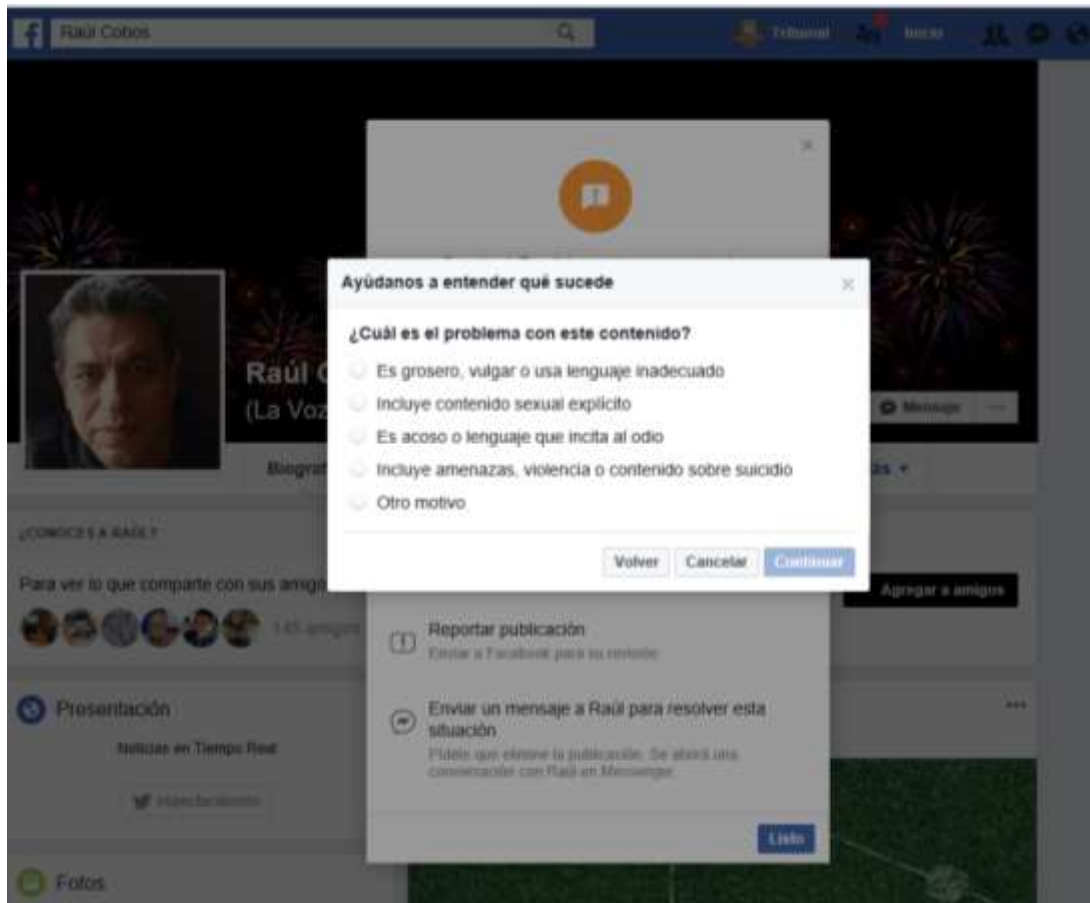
Raúl Cobos

Tribunal Inicio

Raúl C

(La Voz

Biograf

Mensaje

ás

¿CONOCES A RAÚL?

Para ver lo que comparte con sus amigo

145 amigos

Agregar a amigos

Presentación

Noticias en Tiempo Real

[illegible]

Fotos

Ayúdanos a entender qué sucede

¿Cuál es el problema con este contenido?

Es grosero, vulgar o usa lenguaje inadecuado

Incluye contenido sexual explícito

Es acoso o lenguaje que incita al odio

Incluye amenazas, violencia o contenido sobre suicidio

Otro motivo

Volver

Cancelar

Continuar

Reportar publicación

Enviar a Facebook para su revisión

Enviar un mensaje a Raúl para resolver esta situación

Pídele que elimine la publicación. Se abrirá una conversación con Raúl en Messenger.

Listo